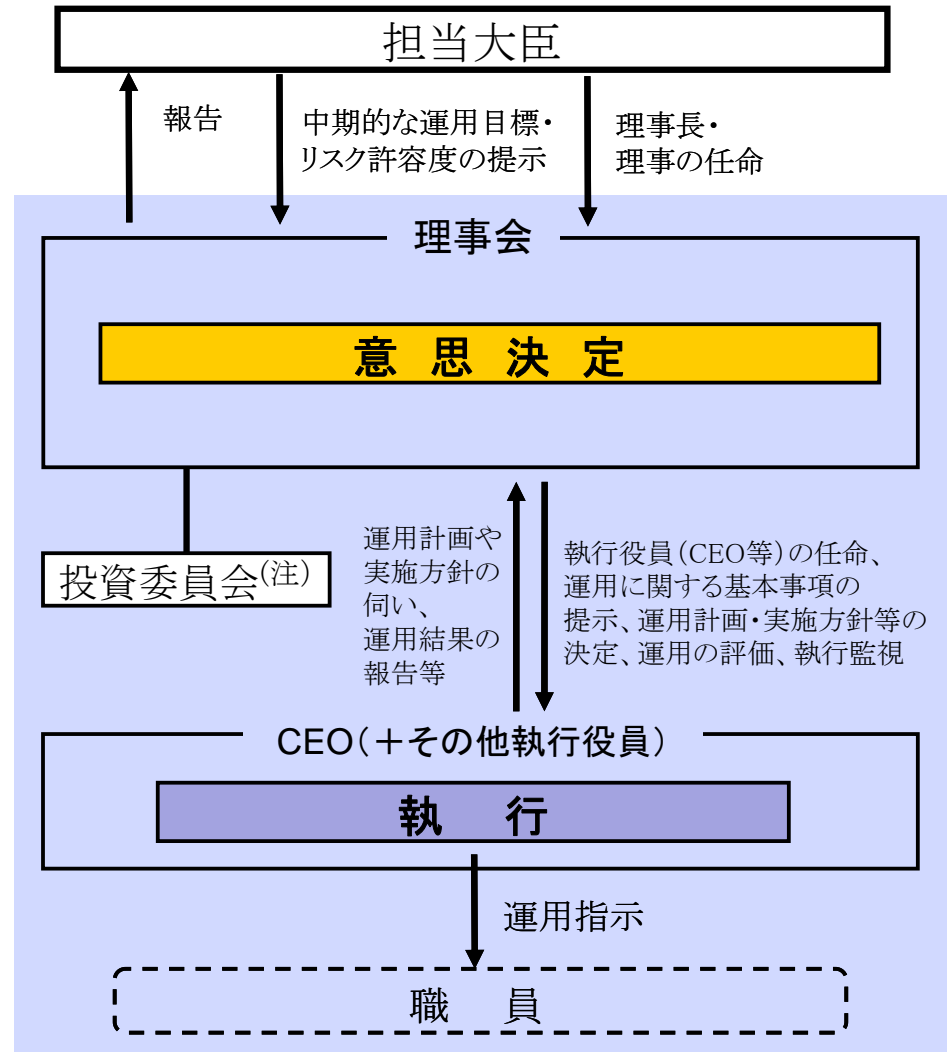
担当大臣

報告

中期的な運用目標・リスク許容度の提示

理事長・理事の任命

理事会

意 思 決 定

投資委員会(注)

運用計画や実施方針の伺い、運用結果の報告等

執行役員(CEO等)の任命、運用に関する基本事項の提示、運用計画・実施方針等の決定、運用の評価、執行監視

CEO(+その他執行役員)

執 行

運用指示

職 員